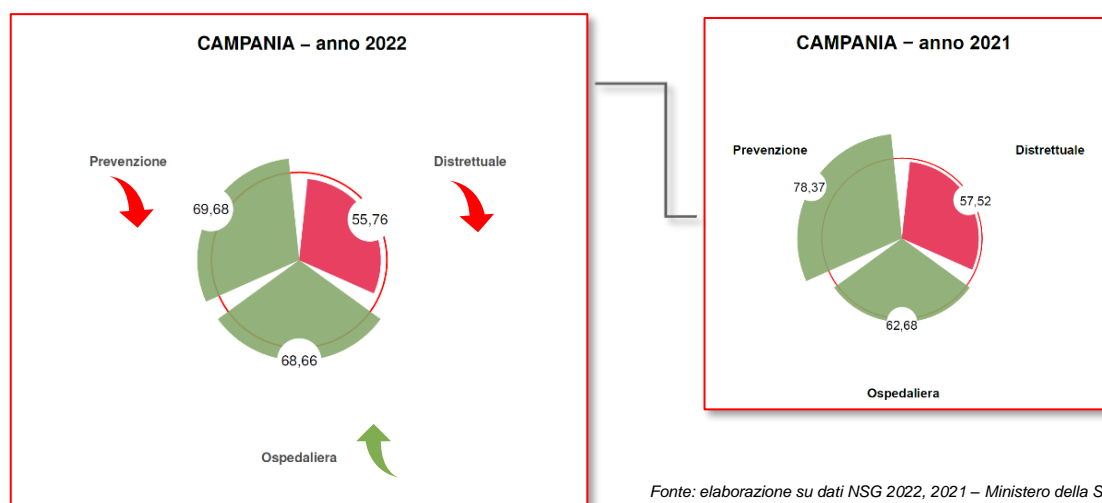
CAMPANIA – anno 2022

Prevenzione

Distrettuale

69,68

55,76

68,66

Ospedaliera

CAMPANIA – anno 2021

Prevenzione

Distrettuale

78,37

57,52

62,68

Ospedaliera

Fonte: elaborazione su dati NSG 2022, 2021 – Ministero della S